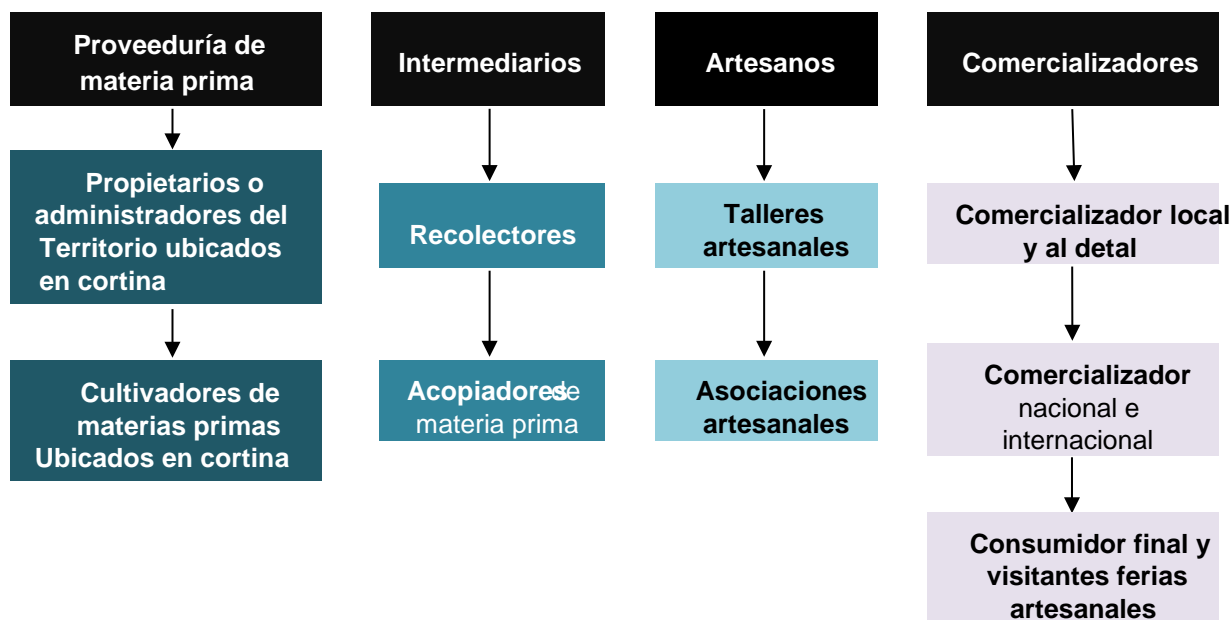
Proveeduría de materia prima

Propietarios o administradores del Territorio ubicados en cortina

Cultivadores de materias primas Ubicados en cortina

Intermediarios

Recolectores

Acopiadores de materia prima

Artesanos

Talleres artesanales

Asociaciones artesanales

Comercializadores

Comercializador local y al detal

Comercializador nacional e internacional

Consumidor final y visitantes ferias artesanales